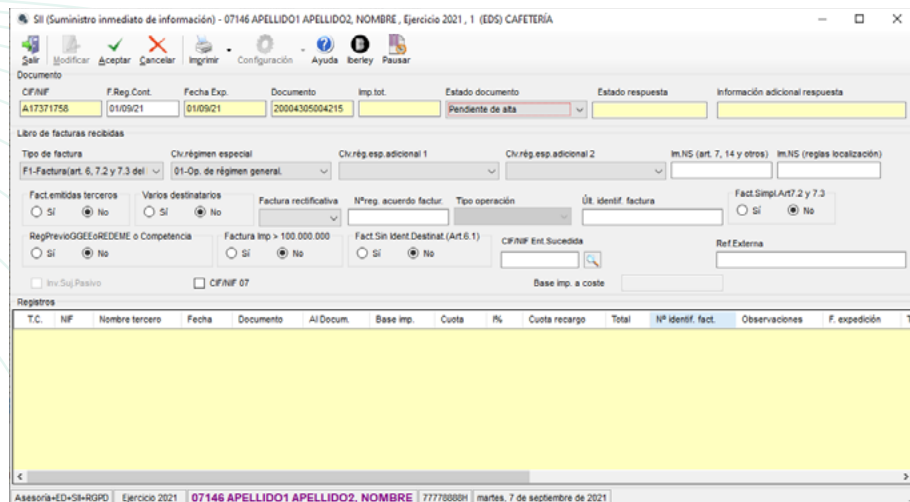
SII (Suministro inmediato de información) - 07146 APELLIDO1 APELLIDO2, NOMBRE , Ejercicio 2021 , 1 (EDS) CAFETERÍA

Salir Modificar Aceptar Cancelar Imprimir Configuración Ayuda Iberley Pausar

Documento

| CIF/NIF | F.Reg.Cont. | Fecha Exp. | Documento | Imp.tot. | Estado documento | Estado respuesta | Información adicional respuesta |
|---|---|---|---|---|---|---|---|
| A17371758 | 01/09/21 | 01/09/21 | 20004305004215 | | Pendiente de alta | | |

Libro de facturas recibidas

Tipo de factura: F1-Factura(art. 6, 7.2 y 7.3 del
Clv.régimen especial: 01-Op. de régimen general.
Clv.rég.esp.adicional 1
Clv.rég.esp.adicional 2
Im.NS (art. 7, 14 y otros)
Im.NS (reglas localización)

Fact.emitidas terceros ○ Sí ◉ No
Varios destinatarios ○ Sí ◉ No
Factura rectificativa
Nºreg. acuerdo factur.
Tipo operación
Últ. identif. factura
Fact.Simpl.Art7.2 y 7.3 ○ Sí ◉ No

RegPrevioGGEEoREDEME o Competencia ○ Sí ◉ No
Factura Imp > 100.000.000 ○ Sí ◉ No
Fact.Sin Ident.Destinat.(Art.6.1) ○ Sí ◉ No
CIF/NIF Ent.Sucedida
Ref.Externa

Inv.Suj.Pasivo
CIF/NIF 07
Base imp. a coste

Registros

| T.C. | NIF | Nombre tercero | Fecha | Documento | Al Docum. | Base imp. | Cuota | I% | Cuota recargo | Total | Nº identif. fact. | Observaciones | F. expedición | T |
|---|---|---|---|---|---|---|---|---|---|---|---|---|---|---|

Asesoría+ED+SII+RGPD | Ejercicio 2021 | 07146 APELLIDO1 APELLIDO2, NOMBRE | 77778888H | martes, 7 de septiembre de 2021